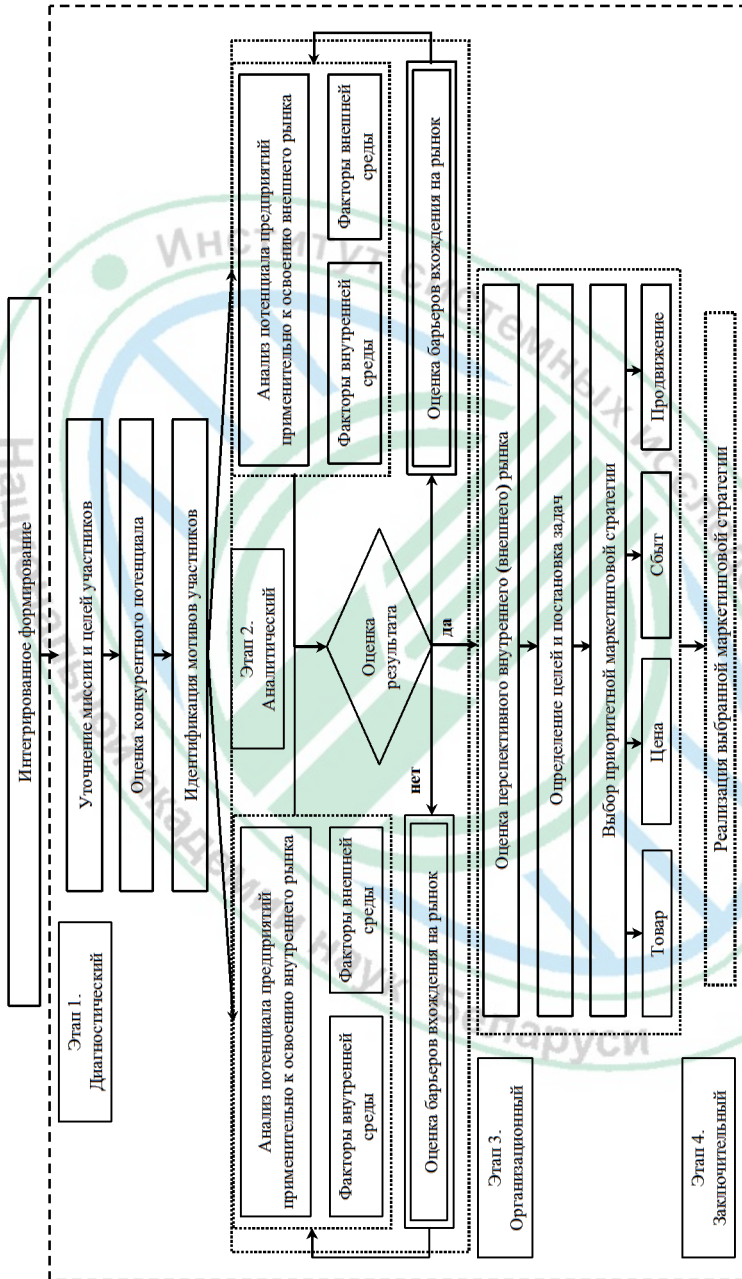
Интегрированное формирование

Этап 1. Диагностический

Уточнение миссии и целей участников

Оценка конкурентного потенциала

Идентификация мотивов участников

Этап 2. Аналитический

Анализ потенциала предприятий применительно к освоению внутреннего рынка

Факторы внутренней среды

Факторы внешней среды

Анализ потенциала предприятий применительно к освоению внешнего рынка

Факторы внутренней среды

Факторы внешней среды

Оценка результата

нет

да

Оценка барьеров вхождения на рынок

Оценка барьеров вхождения на рынок

Этап 3. Организационный

Оценка перспективного внутреннего (внешнего) рынка

Определение целей и постановка задач

Выбор приоритетной маркетинговой стратегии

Товар

Цена

Сбыт

Продвижение

Этап 4. Заключительный

Реализация выбранной маркетинговой стратегии

Институт системных исследований
Национальная академия наук Беларуси